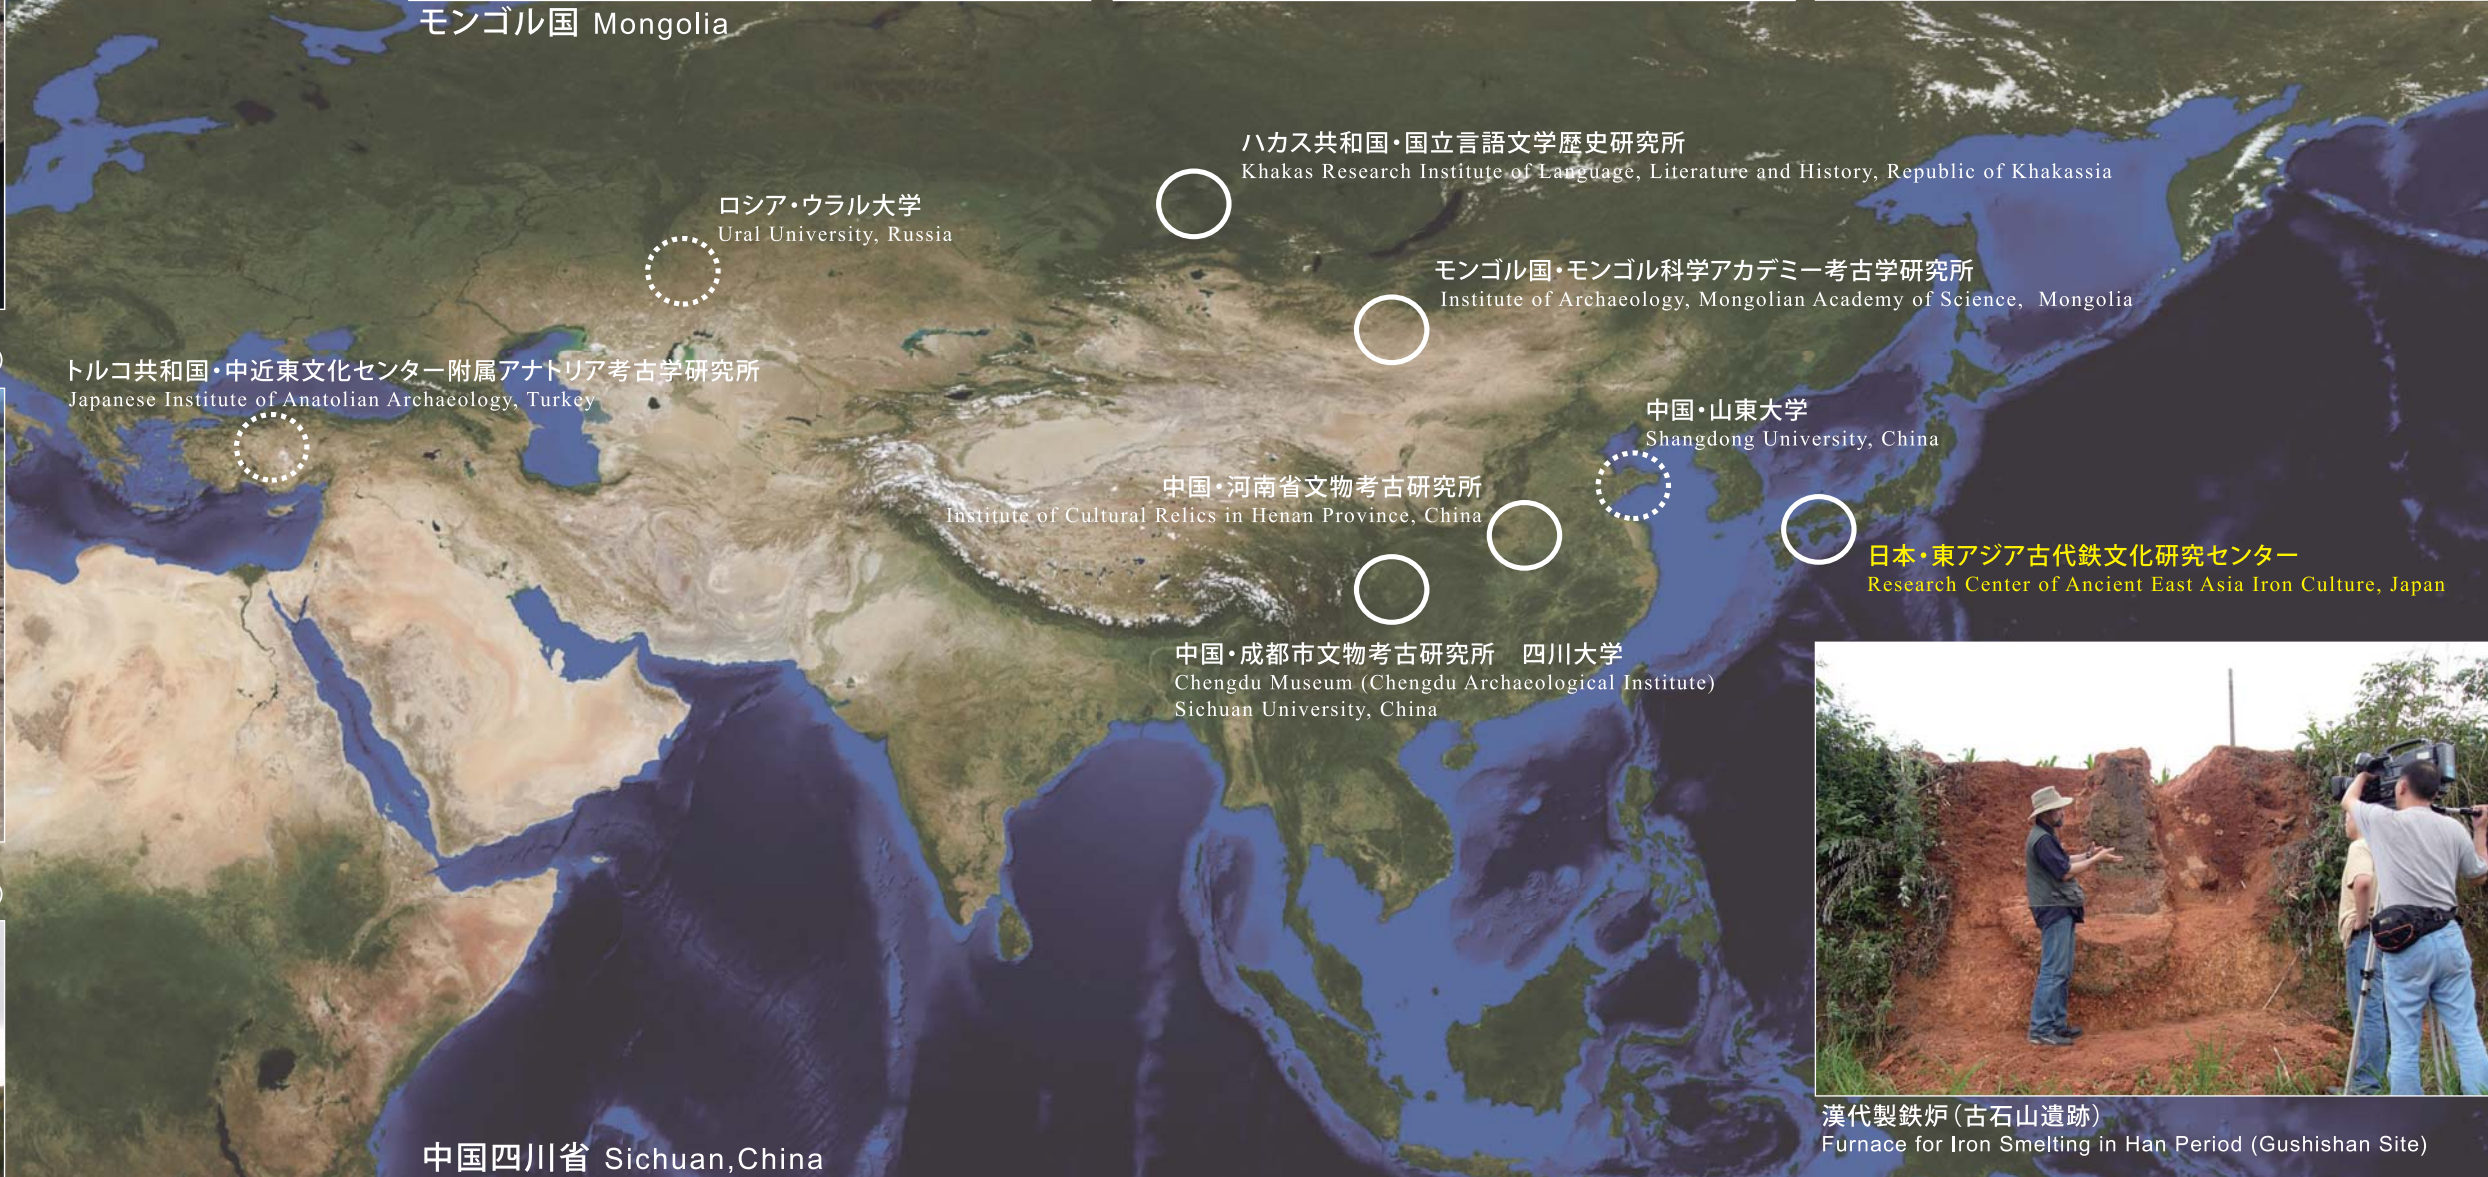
モンゴル国 Mongolia

ハカス共和国・国立言語文学歴史研究所
Khakas Research Institute of Language, Literature and History, Republic of Khakassia

ロシア・ウラル大学
Ural University, Russia

モンゴル国・モンゴル科学アカデミー考古学研究所
Institute of Archaeology, Mongolian Academy of Science, Mongolia

トルコ共和国・中近東文化センター附属アナトリア考古学研究所
Japanese Institute of Anatolian Archaeology, Turkey

中国・山東大学
Shangdong University, China

中国・河南省文物考古研究所
Institute of Cultural Relics in Henan Province, China

日本・東アジア古代鉄文化研究センター
Research Center of Ancient East Asia Iron Culture, Japan

中国・成都市文物考古研究所 四川大学
Chengdu Museum (Chengdu Archaeological Institute)
Sichuan University, China

漢代製鉄炉(古石山遺跡)
Furnace for Iron Smelting in Han Period (Gushishan Site)

中国四川省 Sichuan,China